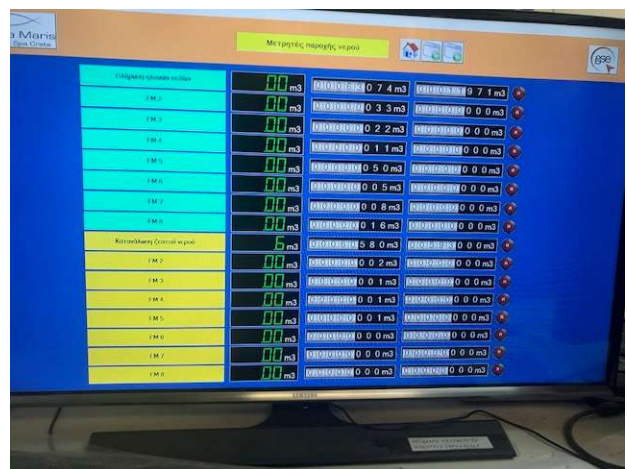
a Maris
Spa Crete

Μετρητές παροχής νερού

Πλήρωση ψυχρών νερών | 00 m3 | 0 0 0 0 3 0 7 4 m3 | 0 0 0 0 3 5 9 7 1 m3
FM 2 | 00 m3 | 0 0 0 0 0 0 3 3 m3 | 0 0 0 0 0 0 0 0 m3
FM 3 | 00 m3 | 0 0 0 0 0 0 2 2 m3 | 0 0 0 0 0 0 0 0 m3
FM 4 | 00 m3 | 0 0 0 0 0 0 1 1 m3 | 0 0 0 0 0 0 0 0 m3
FM 5 | 00 m3 | 0 0 0 0 0 0 5 0 m3 | 0 0 0 0 0 0 0 0 m3
FM 6 | 00 m3 | 0 0 0 0 0 0 0 5 m3 | 0 0 0 0 0 0 0 0 m3
FM 7 | 00 m3 | 0 0 0 0 0 0 0 8 m3 | 0 0 0 0 0 0 0 0 m3
FM 8 | 00 m3 | 0 0 0 0 0 0 1 6 m3 | 0 0 0 0 0 0 0 0 m3
Κατανάλωση ζεστού νερού | 6 m3 | 0 0 0 0 6 5 8 0 m3 | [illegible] 0 0 0 m3
FM 2 | 00 m3 | 0 0 0 0 0 0 0 2 m3 | 0 0 0 0 0 0 0 0 m3
FM 3 | 00 m3 | 0 0 0 0 0 0 0 1 m3 | 0 0 0 0 0 0 0 0 m3
FM 4 | 00 m3 | 0 0 0 0 0 0 0 1 m3 | 0 0 0 0 0 0 0 0 m3
FM 5 | 00 m3 | 0 0 0 0 0 0 0 1 m3 | 0 0 0 0 0 0 0 0 m3
FM 6 | 00 m3 | 0 0 0 0 0 0 0 0 m3 | 0 0 0 0 0 0 0 0 m3
FM 7 | 00 m3 | 0 0 0 0 0 0 0 0 m3 | 0 0 0 0 0 0 0 0 m3
FM 8 | 00 m3 | 0 0 0 0 0 0 0 0 m3 | 0 0 0 0 0 0 0 0 m3

SAMSUNG

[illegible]